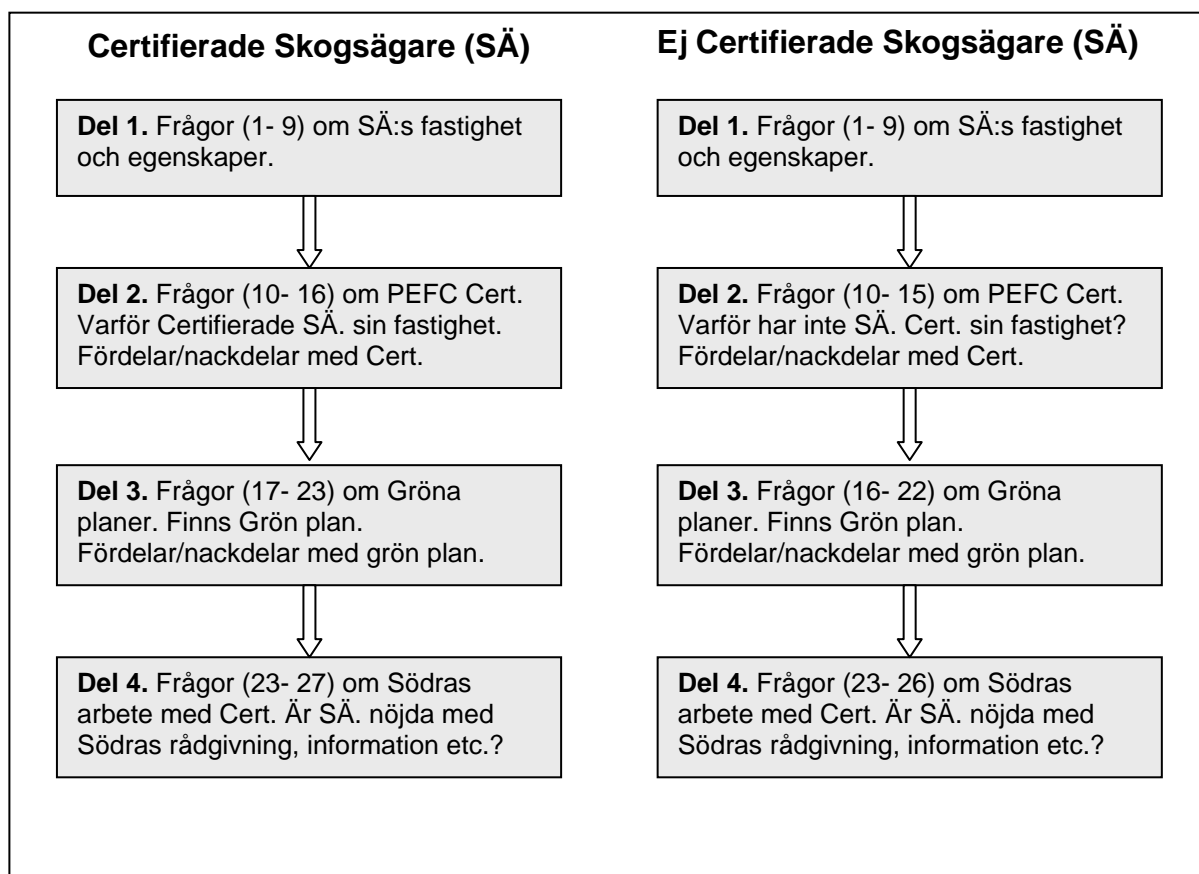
Certifierade Skogsägare (SÄ)

**Del 1.** Frågor (1- 9) om SÄ:s fastighet och egenskaper.

**Del 2.** Frågor (10- 16) om PEFC Cert. Varför Certifierade SÄ. sin fastighet. Fördelar/nackdelar med Cert.

**Del 3.** Frågor (17- 23) om Gröna planer. Finns Grön plan. Fördelar/nackdelar med grön plan.

**Del 4.** Frågor (23- 27) om Södras arbete med Cert. Är SÄ. nöjda med Södras rådgivning, information etc.?

Ej Certifierade Skogsägare (SÄ)

**Del 1.** Frågor (1- 9) om SÄ:s fastighet och egenskaper.

**Del 2.** Frågor (10- 15) om PEFC Cert. Varför har inte SÄ. Cert. sin fastighet? Fördelar/nackdelar med Cert.

**Del 3.** Frågor (16- 22) om Gröna planer. Finns Grön plan. Fördelar/nackdelar med grön plan.

**Del 4.** Frågor (23- 26) om Södras arbete med Cert. Är SÄ. nöjda med Södras rådgivning, information etc.?